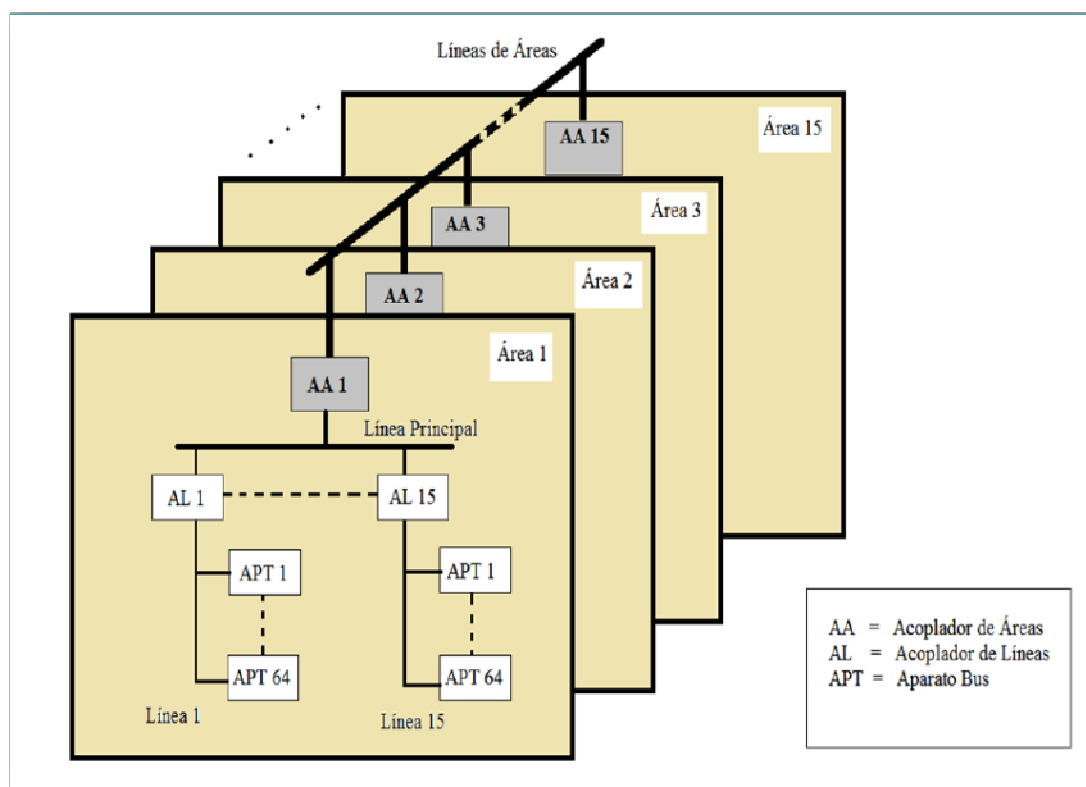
Líneas de Áreas

AA 15

Área 15

AA 3

Área 3

AA 2

Área 2

AA 1

Área 1

Línea Principal

AL 1

AL 15

APT 1

APT 64

APT 1

APT 64

Línea 1

Línea 15

AA = Acoplador de Áreas
AL = Acoplador de Líneas
APT = Aparato Bus